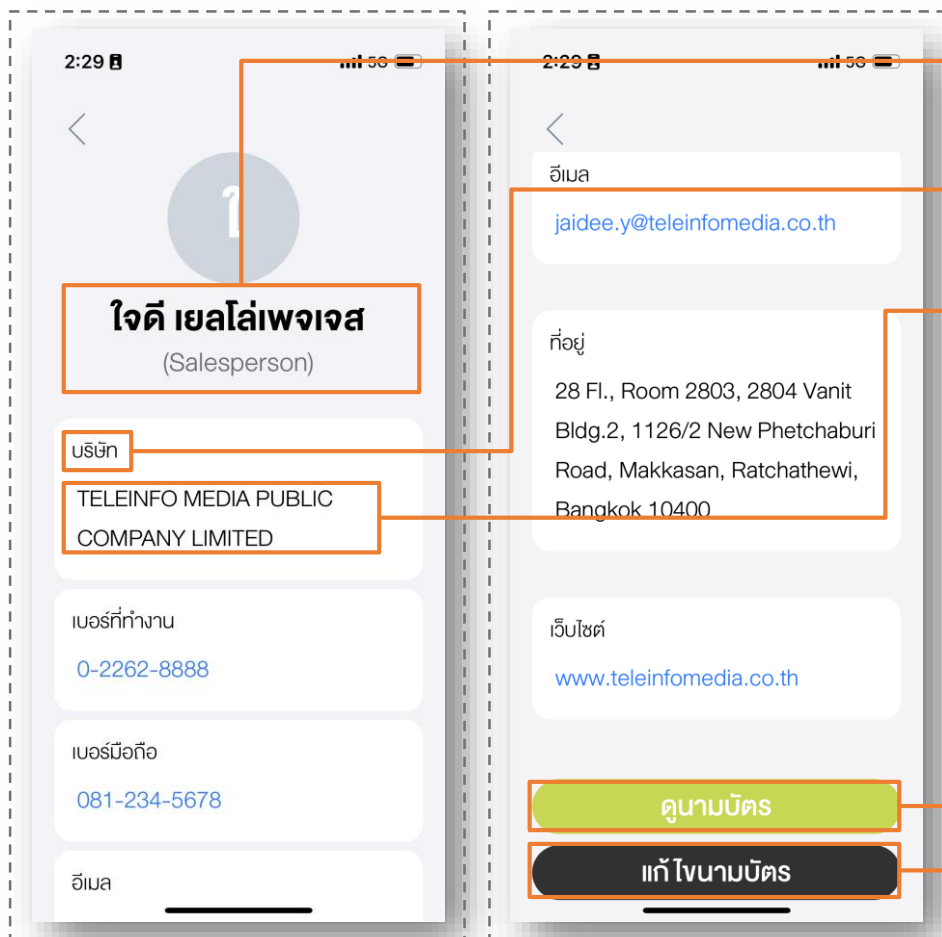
2:29

ใ

ใจดี เยลโล่เพจเจส

(Salesperson)

บริษัท

TELEINFO MEDIA PUBLIC COMPANY LIMITED

เบอร์ที่ทำงาน

0-2262-8888

เบอร์มือถือ

081-234-5678

อีเมล

2:29

อีเมล

jaidee.y@teleinfomedia.co.th

ที่อยู่

28 Fl., Room 2803, 2804 Vanit Bldg.2, 1126/2 New Phetchaburi Road, Makkasan, Ratchathewi, Bangkok 10400

เว็บไซต์

www.teleinfomedia.co.th

ดูนามบัตร

แก้ไขนามบัตร